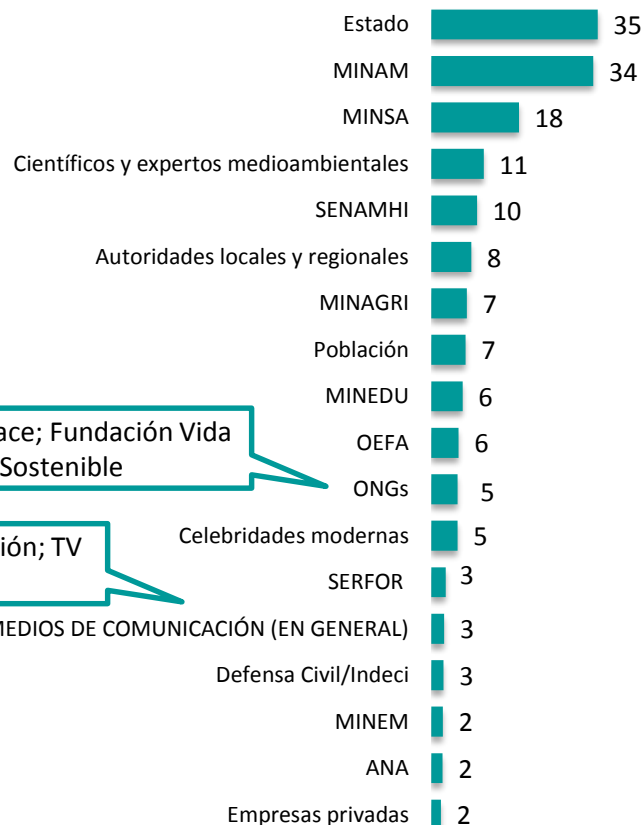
| | |
|---|---|
| Estado | 35 |
| MINAM | 34 |
| MINSA | 18 |
| Científicos y expertos medioambientales | 11 |
| SENAMHI | 10 |
| Autoridades locales y regionales | 8 |
| MINAGRI | 7 |
| Población | 7 |
| MINEDU | 6 |
| OEFA | 6 |
| ONGs | 5 |
| Celebridades modernas | 5 |
| SERFOR | 3 |
| MEDIOS DE COMUNICACIÓN (EN GENERAL) | 3 |
| Defensa Civil/Indeci | 3 |
| MINEM | 2 |
| ANA | 2 |
| Empresas privadas | 2 |

ace; Fundación Vida Sostenible

ión; TV